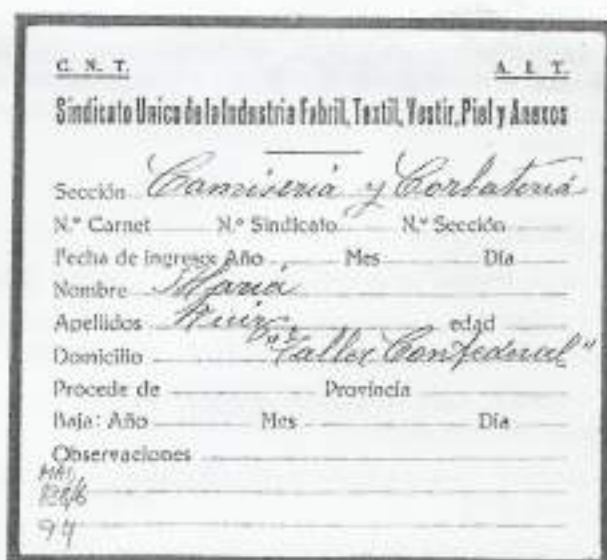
C. N. T. A. I. T.

Sindicato Unico de la Industria Fabril, Textil, Vestir, Piel y Anexos

Sección Camisería y Corbatería

N.º Carnet N.º Sindicato N.º Sección

Fecha de ingreso: Año Mes Día

Nombre María

Apellidos Ruiz edad

Domicilio "Taller Confederal"

Procede de Provincia

Baja: Año Mes Día

Observaciones

MAI
1246
94